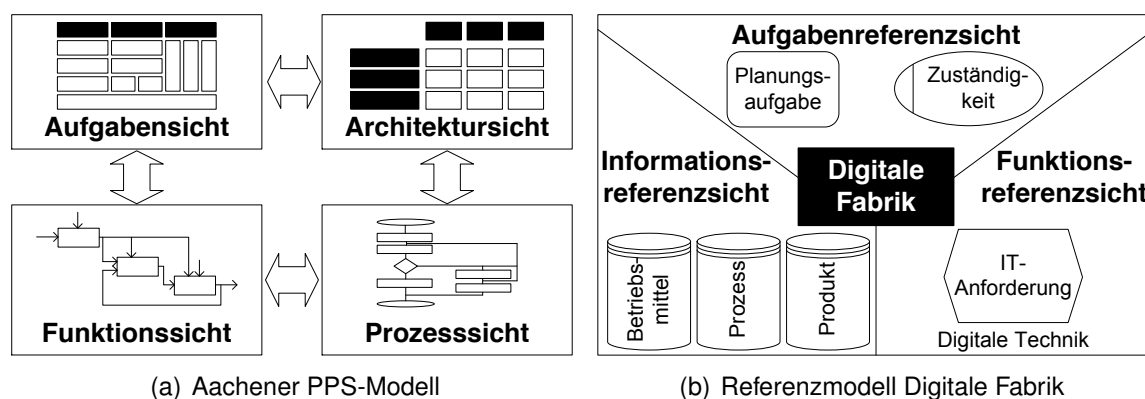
Aufgabensicht

Architektursicht

Funktionssicht

Prozesssicht

Aufgabenreferenzsicht

Planungsaufgabe

Zuständigkeit

Informationsreferenzsicht

Digitale Fabrik

Funktionsreferenzsicht

Betriebsmittel

Prozess

Produkt

IT-Anforderung

Digitale Technik

(a) Aachener PPS-Modell

(b) Referenzmodell Digitale Fabrik